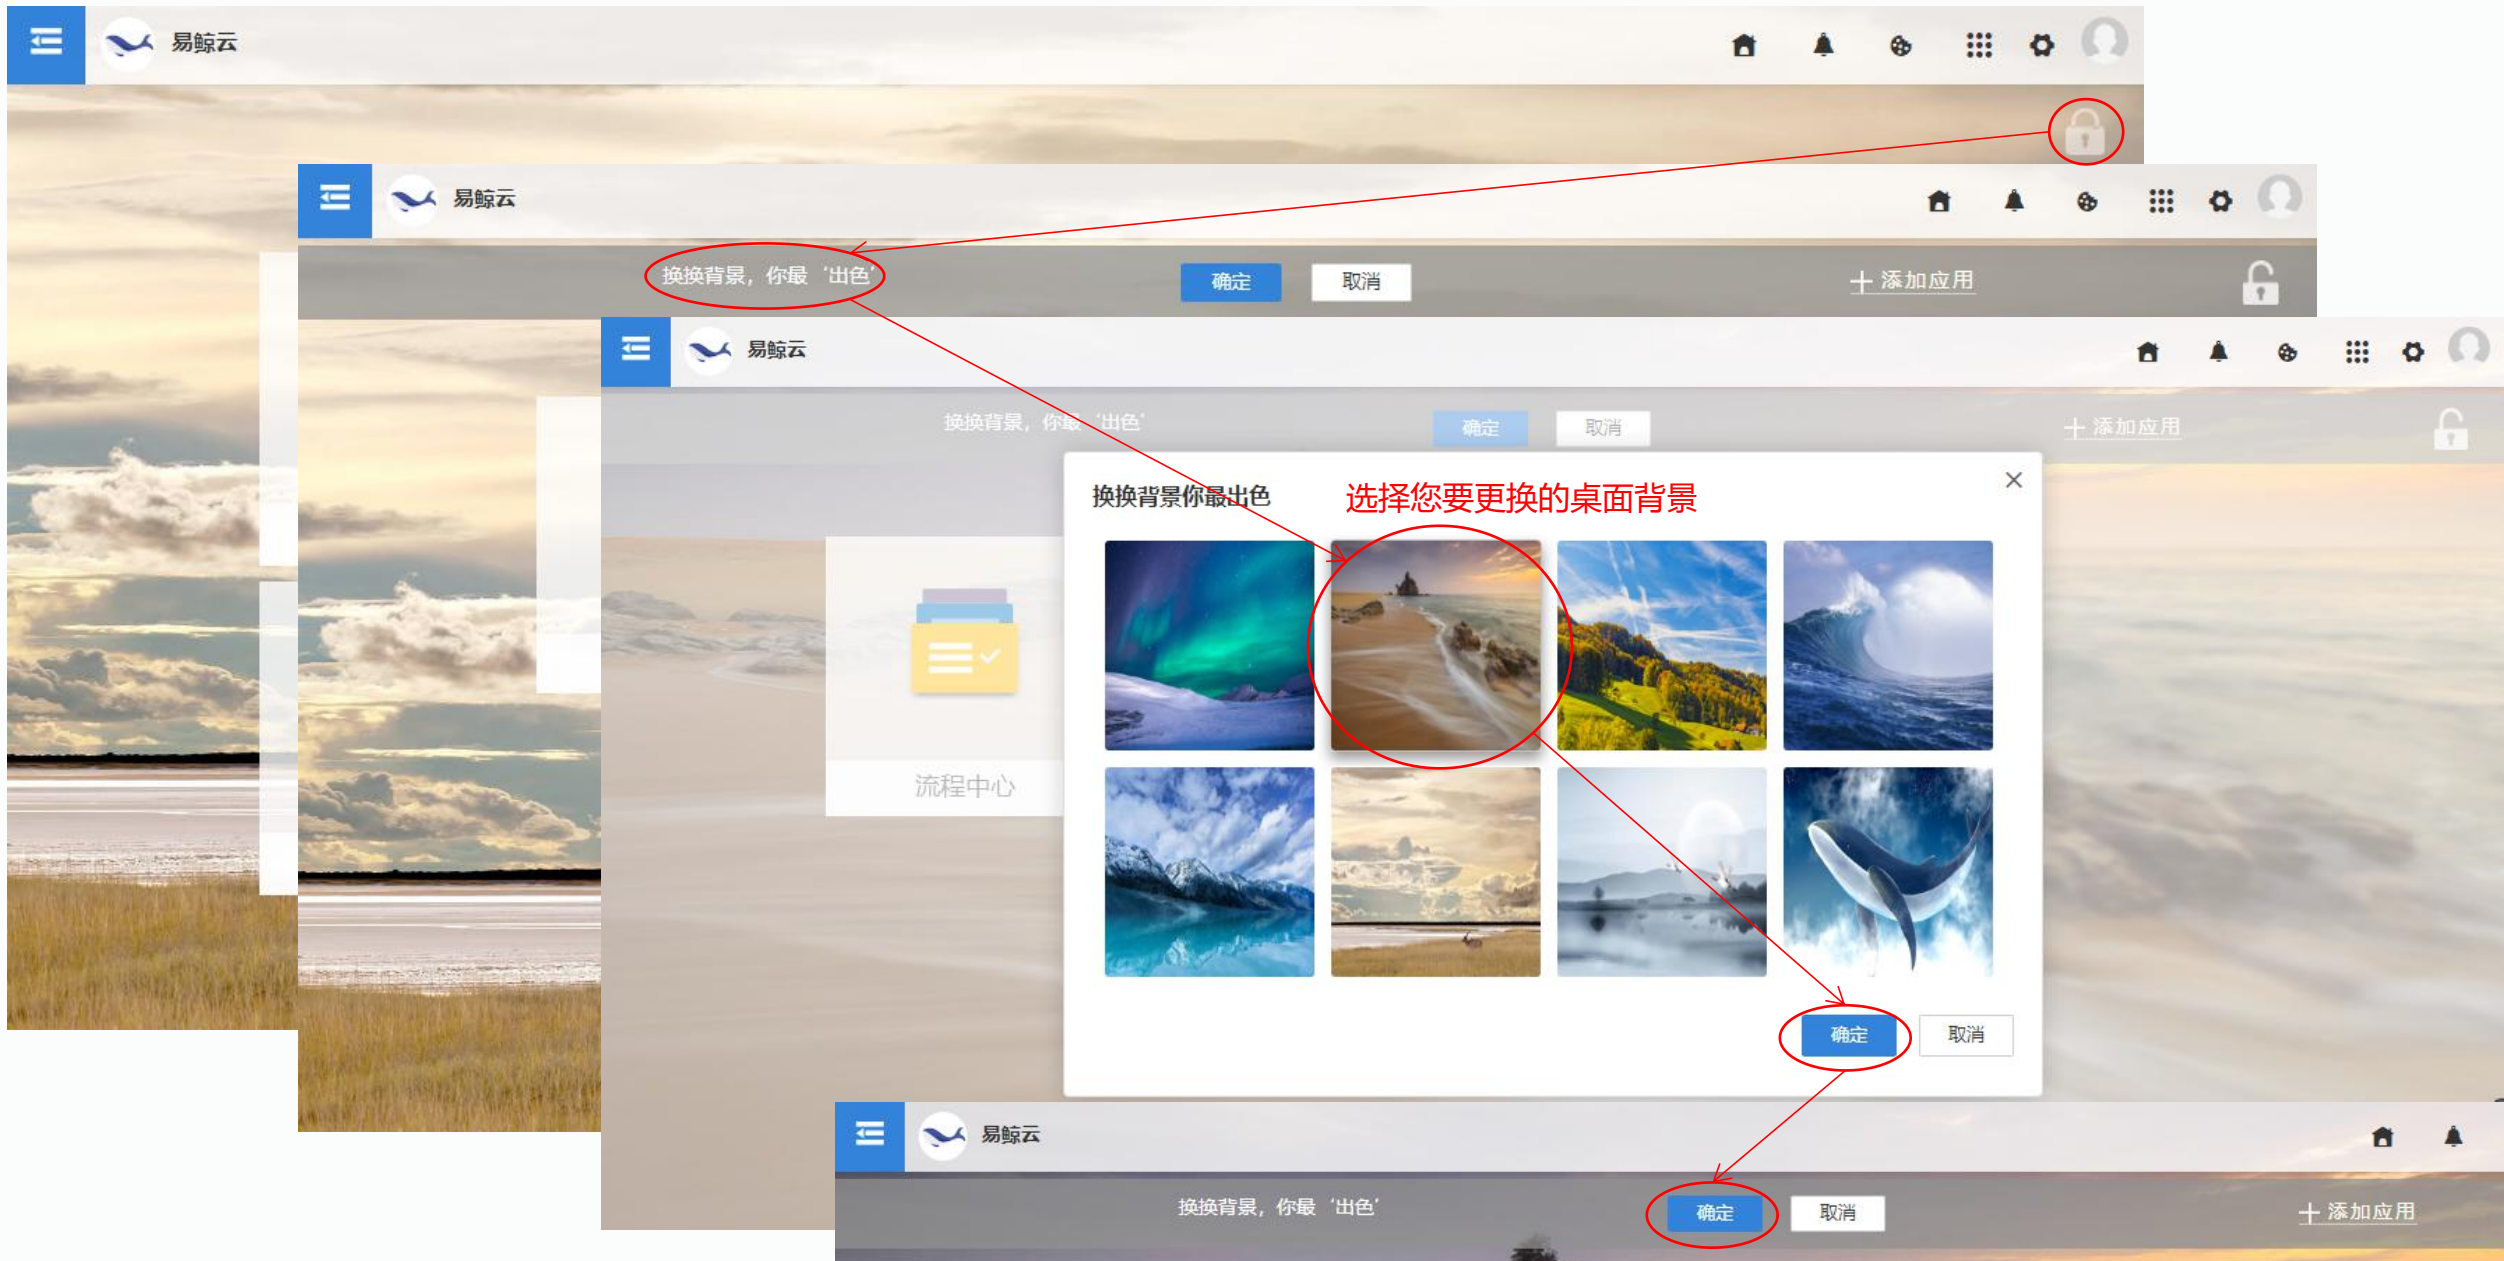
易鲸云

易鲸云

换换背景，你最 ‘出色’

确定

取消

+ 添加应用

易鲸云

换换背景，你最 ‘出色’

确定

取消

+ 添加应用

流程中心

换换背景你最出色

选择您要更换的桌面背景

确定

取消

易鲸云

换换背景，你最 ‘出色’

确定

取消

+ 添加应用